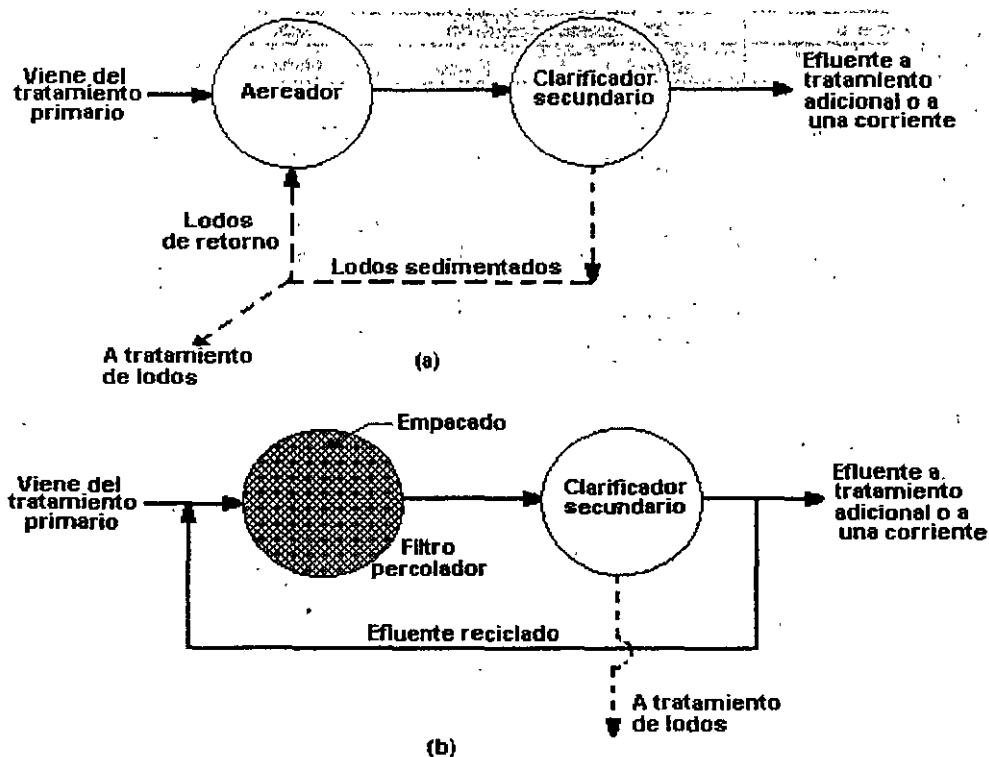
Viene del tratamiento primario

Aereador

Clarificador secundario

Efluente a tratamiento adicional o a una corriente

Lodos de retorno

Lodos sedimentados

A tratamiento de lodos

(a)

Empacado

Viene del tratamiento primario

Filtro percolador

Clarificador secundario

Efluente a tratamiento adicional o a una corriente

Efluente reciclado

A tratamiento de lodos

(b)